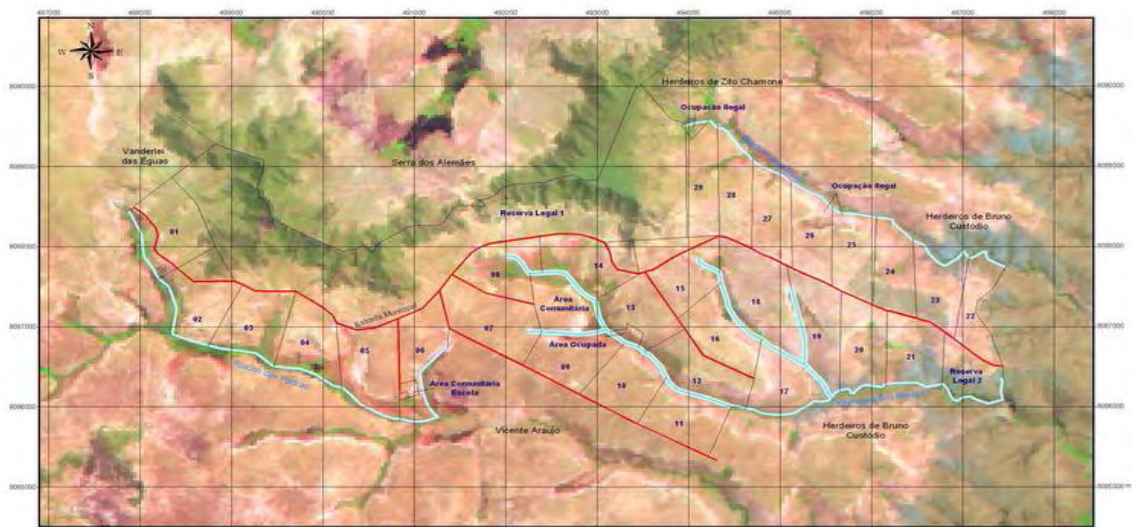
487000
488000
489000
490000
491000
492000
493000
494000
495000
496000
497000
498000

N
W
E
S

8090000
8089000
8088000
8087000
8086000
8085000

Herdeiros de Zito Chamone
Ocupação Ilegal
Vanderlei das Éguas
Serra dos Alemães
Ocupação Ilegal
Herdeiros de Bruno Custódio
Reserva Legal 1
29
28
27
26
25
24
23
22
01
08
14
15
18
19
20
21
Área Comunitária
13
16
17
Estrada Municipal
02
03
04
05
06
07
Área Ocupada
09
10
12
11
Área Comunitária Escola
Reserva Legal 2
Riacho das Éguas
Vicente Araújo
Herdeiros de Bruno Custódio